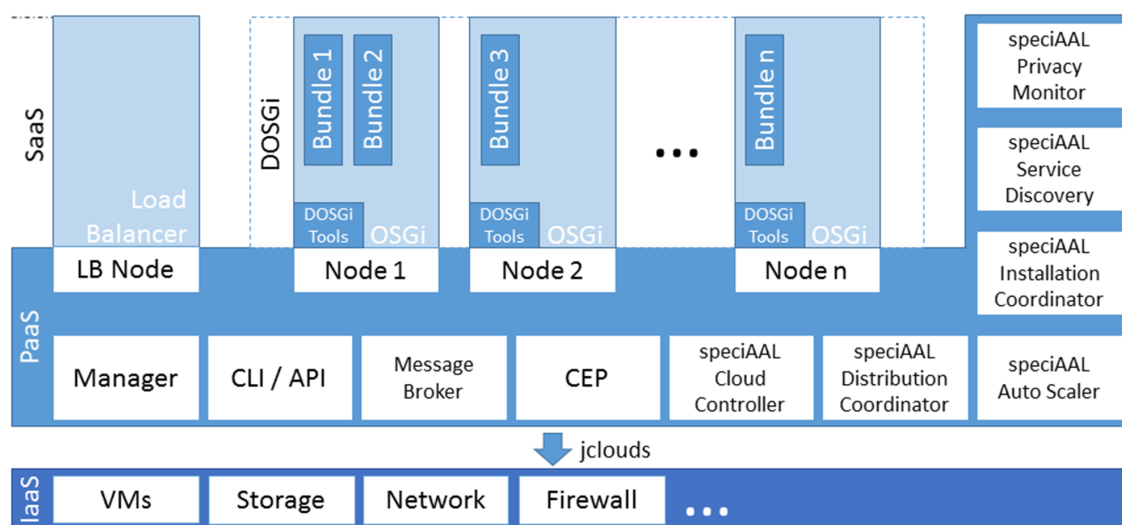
SaaS

Load Balancer

DOSGi

Bundle 1

Bundle 2

DOSGi Tools

OSGi

Bundle 3

DOSGi Tools

OSGi

...

Bundle n

DOSGi Tools

OSGi

speciAAL Privacy Monitor

speciAAL Service Discovery

speciAAL Installation Coordinator

LB Node

Node 1

Node 2

Node n

PaaS

Manager

CLI / API

Message Broker

CEP

speciAAL Cloud Controller

speciAAL Distribution Coordinator

speciAAL Auto Scaler

jclouds

IaaS

VMs

Storage

Network

Firewall

...